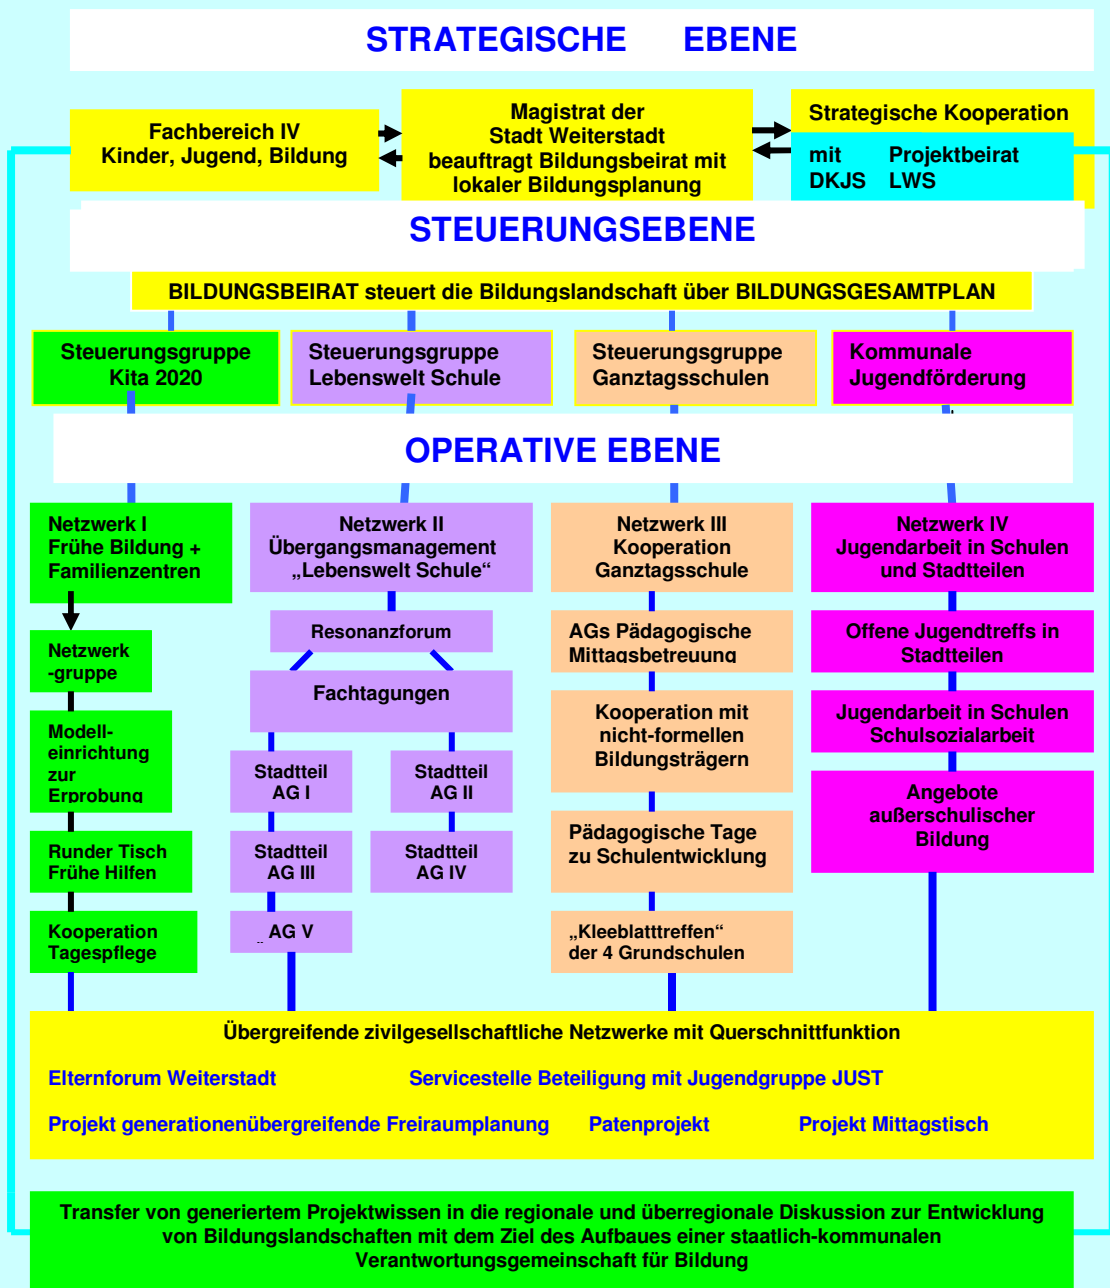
STRATEGISCHE EBENE

Fachbereich IV
Kinder, Jugend, Bildung

Magistrat der
Stadt Weiterstadt
beauftragt Bildungsbeirat mit
lokaler Bildungsplanung

Strategische Kooperation
mit DKJS
Projektbeirat LWS

STEUERUNGSEBENE

BILDUNGSBEIRAT steuert die Bildungslandschaft über BILDUNGSGESAMTPLAN

Steuerungsgruppe
Kita 2020

Steuerungsgruppe
Lebenswelt Schule

Steuerungsgruppe
Ganztagsschulen

Kommunale
Jugendförderung

OPERATIVE EBENE

Netzwerk I
Frühe Bildung +
Familienzentren

Netzwerk
-gruppe

Modell-
einrichtung
zur
Erprobung

Runder Tisch
Frühe Hilfen

Kooperation
Tagespflege

Netzwerk II
Übergangsmanagement
„Lebenswelt Schule“

Resonanzforum

Fachtagungen

Stadtteil
AG I

Stadtteil
AG II

Stadtteil
AG III

Stadtteil
AG IV

AG V

Netzwerk III
Kooperation
Ganztagsschule

AGs Pädagogische
Mittagsbetreuung

Kooperation mit
nicht-formellen
Bildungsträgern

Pädagogische Tage
zu Schulentwicklung

„Kleeblatttreffen“
der 4 Grundschulen

Netzwerk IV
Jugendarbeit in Schulen
und Stadtteilen

Offene Jugendtreffs in
Stadtteilen

Jugendarbeit in Schulen
Schulsozialarbeit

Angebote
außerschulischer
Bildung

Übergreifende zivilgesellschaftliche Netzwerke mit Querschnittfunktion

Elternforum Weiterstadt
Servicestelle Beteiligung mit Jugendgruppe JUST

Projekt generationenübergreifende Freiraumplanung
Patenprojekt
Projekt Mittagstisch

Transfer von generiertem Projektwissen in die regionale und überregionale Diskussion zur Entwicklung von Bildungslandschaften mit dem Ziel des Aufbaues einer staatlich-kommunalen Verantwortungsgemeinschaft für Bildung